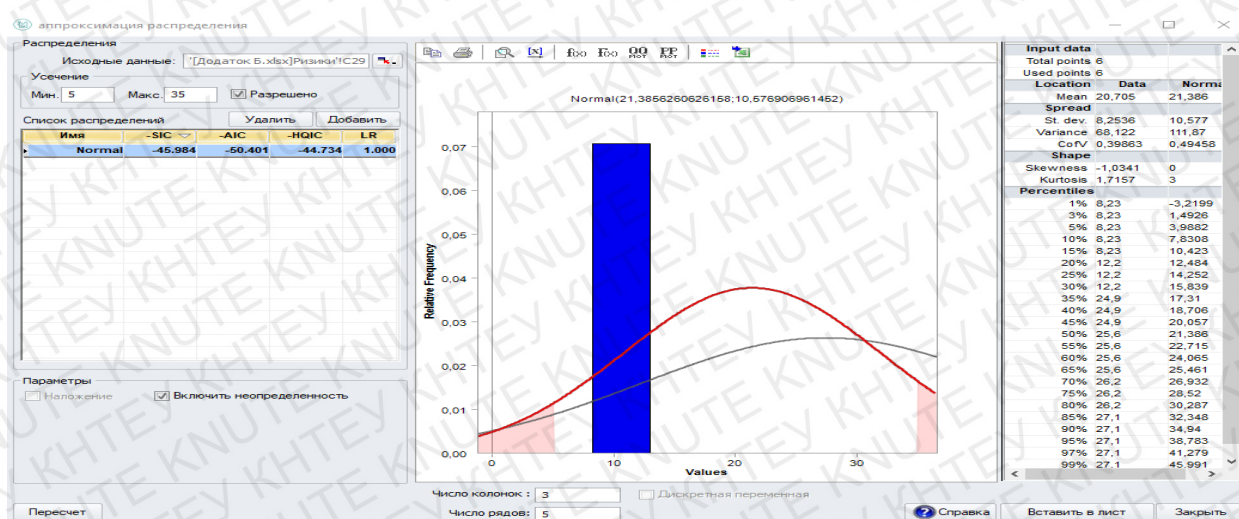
аппроксимация распределения

Распределения
Исходные данные: '[Додаток Б.xlsx]Ризики'!C29
Усечение
Мин. 5 Макс. 35 Разрешено
Список распределений Удалить Добавить

| Имя | -SIC | -AIC | -HQIC | LR |
|---|---|---|---|---|
| Normal | -45.984 | -50.401 | -44.734 | 1.000 |

Параметры
Наложение
Включить неопределенность

Normal(21,3856260626158;10,576906961452)

Relative Frequency
0,07
0,06
0,05
0,04
0,03
0,02
0,01
0,00
0 10 20 30
Values

Число колонок: 3
Число рядов: 5
Дискретная переменная

Input data
Total points 6
Used points 6

| Location | Data | Normal |
|---|---|---|
| Mean | 20,705 | 21,386 |
| Spread | | |
| St. dev. | 8,2536 | 10,577 |
| Variance | 68,122 | 111,87 |
| CofV | 0,39863 | 0,49458 |
| Shape | | |
| Skewness | -1,0341 | 0 |
| Kurtosis | 1,7157 | 3 |
| Percentiles | | |
| 1% | 8,23 | -3,2199 |
| 3% | 8,23 | 1,4926 |
| 5% | 8,23 | 3,9882 |
| 10% | 8,23 | 7,8308 |
| 15% | 8,23 | 10,423 |
| 20% | 12,2 | 12,484 |
| 25% | 12,2 | 14,252 |
| 30% | 12,2 | 15,839 |
| 35% | 24,9 | 17,31 |
| 40% | 24,9 | 18,706 |
| 45% | 24,9 | 20,057 |
| 50% | 25,6 | 21,386 |
| 55% | 25,6 | 22,715 |
| 60% | 25,6 | 24,065 |
| 65% | 25,6 | 25,461 |
| 70% | 26,2 | 26,932 |
| 75% | 26,2 | 28,52 |
| 80% | 26,2 | 30,287 |
| 85% | 27,1 | 32,348 |
| 90% | 27,1 | 34,94 |
| 95% | 27,1 | 38,783 |
| 97% | 27,1 | 41,279 |
| 99% | 27,1 | 45,991 |

Пересчет
Справка
Вставить в лист
Закрыть